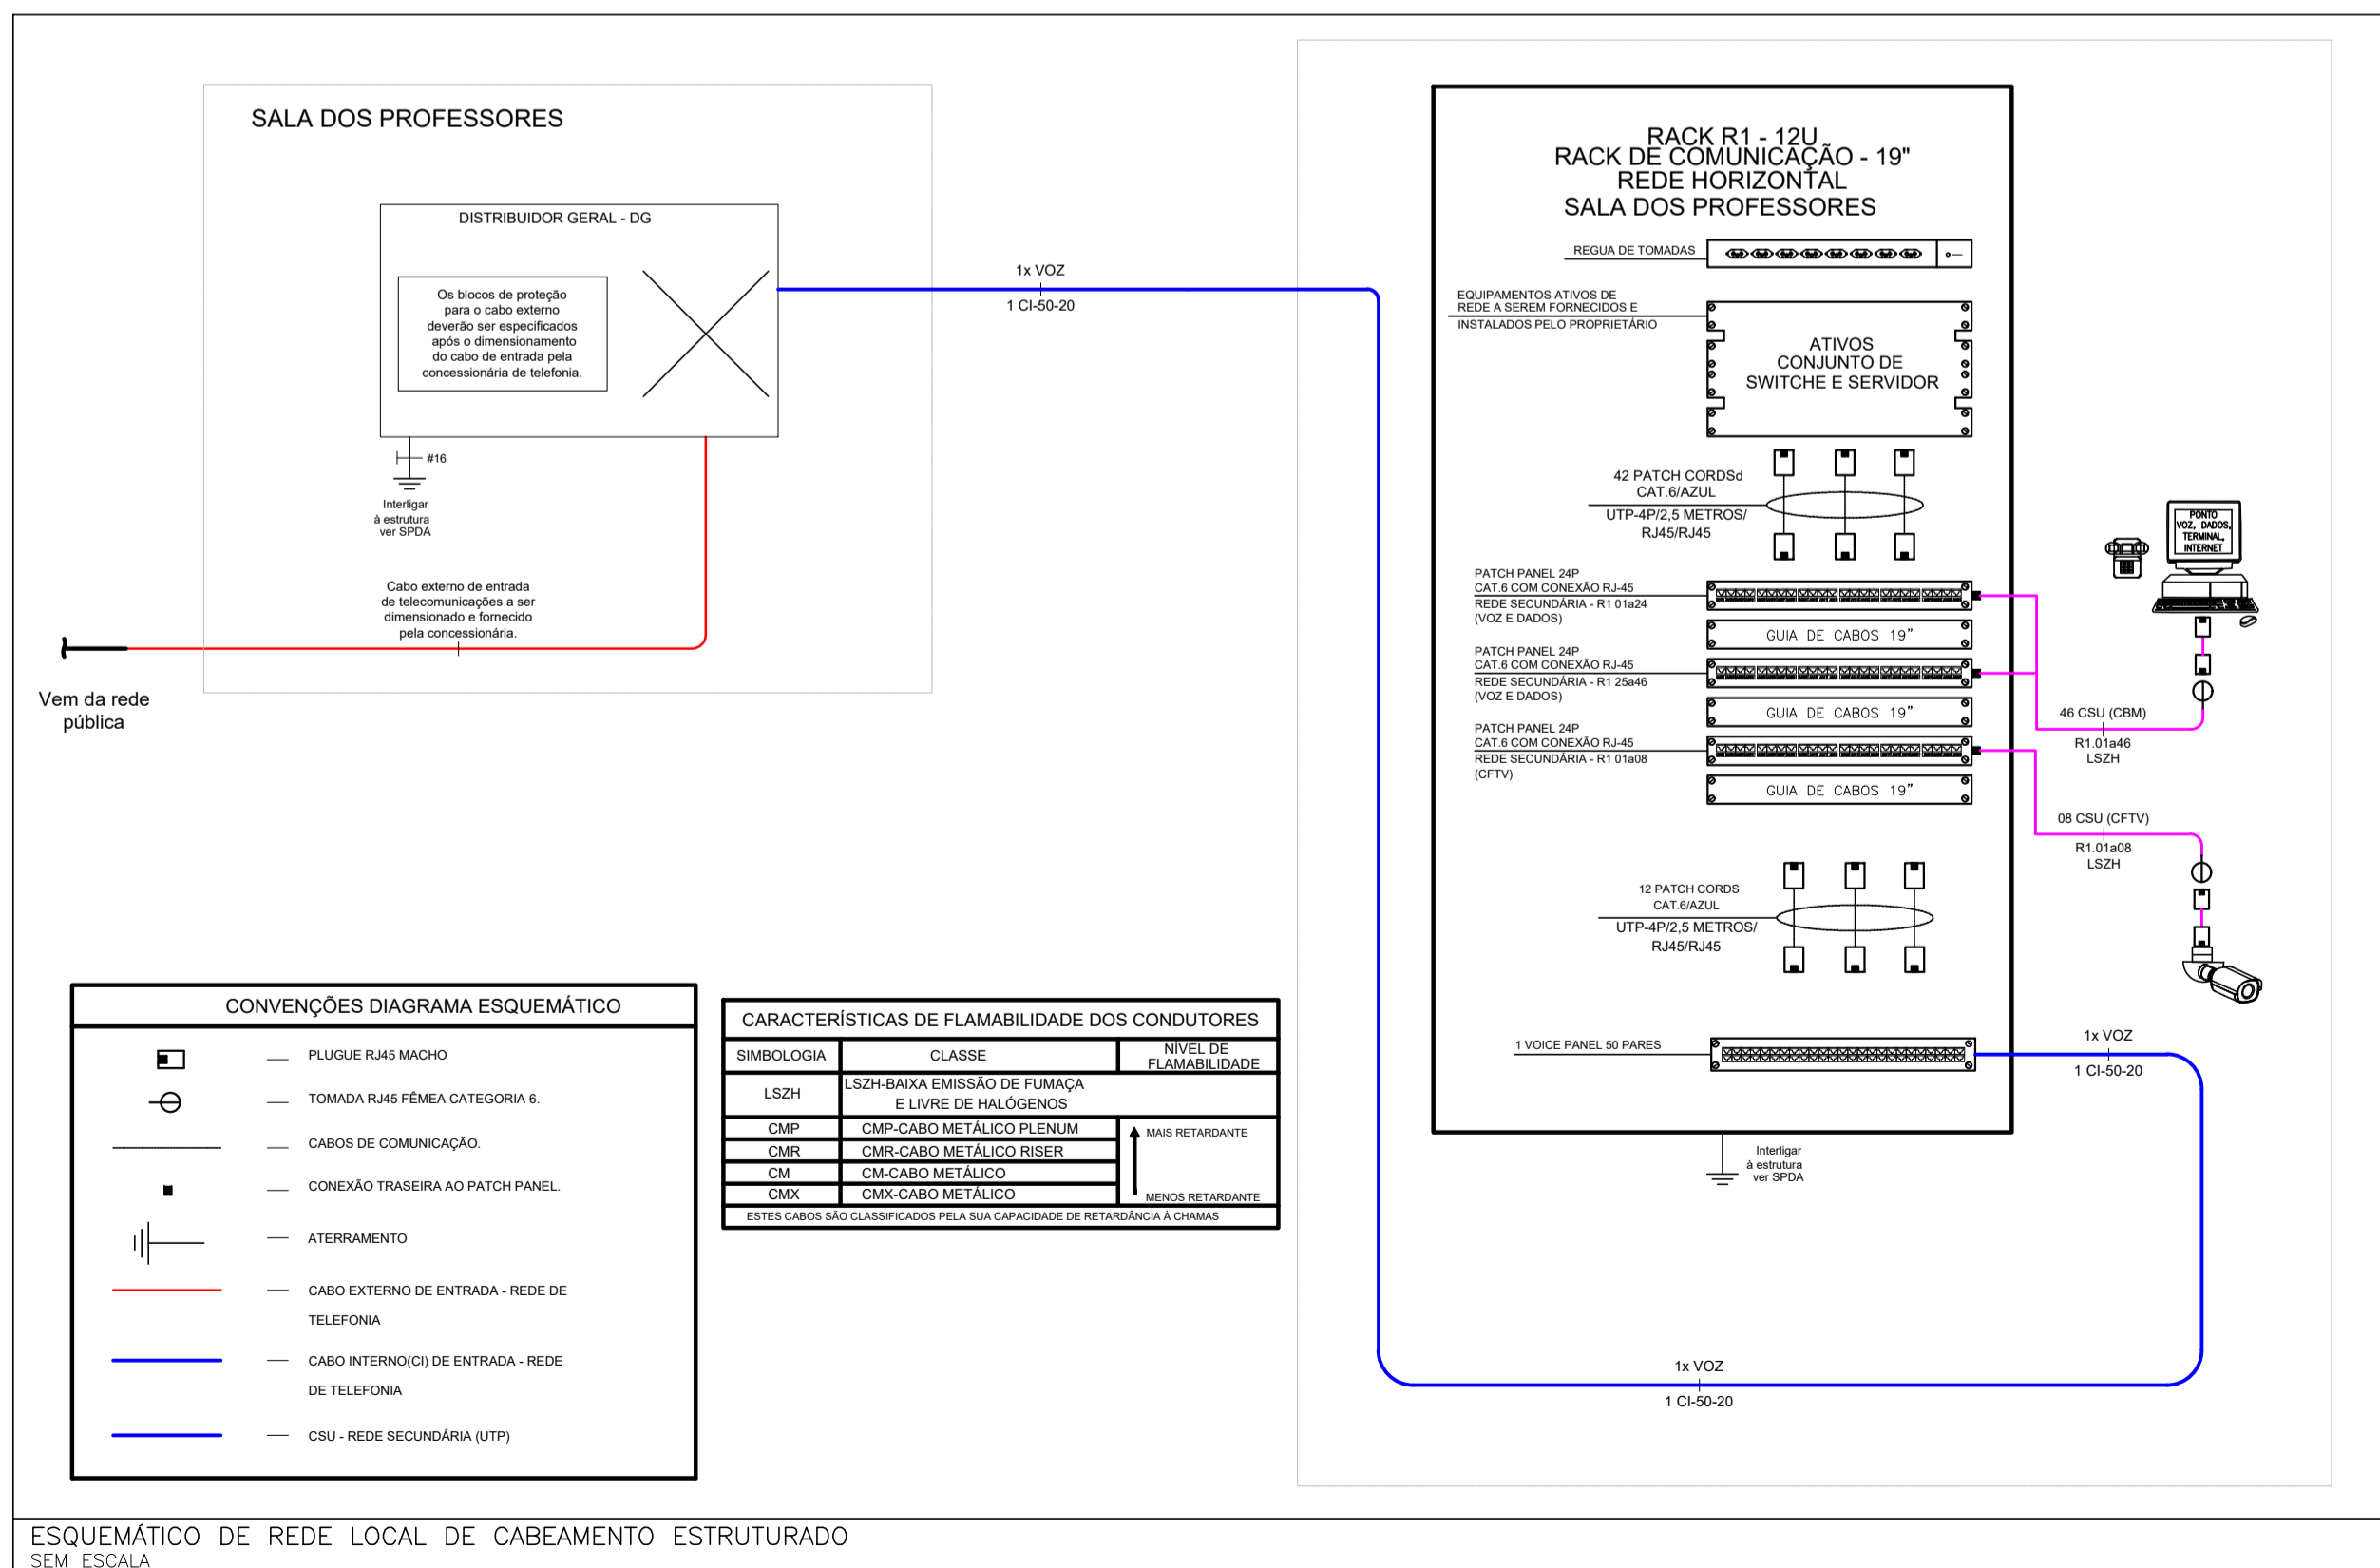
SALA DOS PROFESSORES

DISTRIBUIDOR GERAL - DG

Os blocos de proteção para o cabo externo deverão ser especificados após o dimensionamento do cabo de entrada pela concessionária de telefonia.

#16

Interligar à estrutura ver SPDA

Cabo externo de entrada de telecomunicações a ser dimensionado e fornecido pela concessionária.

Vem da rede pública

1x VOZ
1 CI-50-20

RACK R1 - 12U
RACK DE COMUNICAÇÃO - 19"
REDE HORIZONTAL
SALA DOS PROFESSORES

REGUA DE TOMADAS

EQUIPAMENTOS ATIVOS DE REDE A SEREM FORNECIDOS E INSTALADOS PELO PROPRIETÁRIO

ATIVOS
CONJUNTO DE
SWITCHE E SERVIDOR

42 PATCH CORDSd
CAT.6/AZUL
UTP-4P/2,5 METROS/
RJ45/RJ45

PONTO VOZ, DADOS, TERMINAL, INTERNET

PATCH PANEL 24P
CAT.6 COM CONEXÃO RJ-45
REDE SECUNDÁRIA - R1 01a24
(VOZ E DADOS)

GUIA DE CABOS 19"

PATCH PANEL 24P
CAT.6 COM CONEXÃO RJ-45
REDE SECUNDÁRIA - R1 25a46
(VOZ E DADOS)

GUIA DE CABOS 19"

46 CSU (CBM)
R1.01a46
LSZH

PATCH PANEL 24P
CAT.6 COM CONEXÃO RJ-45
REDE SECUNDÁRIA - R1 01a08
(CFTV)

GUIA DE CABOS 19"

08 CSU (CFTV)
R1.01a08
LSZH

12 PATCH CORDS
CAT.6/AZUL
UTP-4P/2,5 METROS/
RJ45/RJ45

1 VOICE PANEL 50 PARES

1x VOZ
1 CI-50-20

Interligar à estrutura ver SPDA

1x VOZ
1 CI-50-20

CONVENÇÕES DIAGRAMA ESQUEMÁTICO

— PLUGUE RJ45 MACHO
— TOMADA RJ45 FÊMEA CATEGORIA 6.
— CABOS DE COMUNICAÇÃO.
— CONEXÃO TRASEIRA AO PATCH PANEL.
— ATERRAMENTO
— CABO EXTERNO DE ENTRADA - REDE DE TELEFONIA
— CABO INTERNO(CI) DE ENTRADA - REDE DE TELEFONIA
— CSU - REDE SECUNDÁRIA (UTP)

CARACTERÍSTICAS DE FLAMABILIDADE DOS CONDUTORES

| SIMBOLOGIA | CLASSE | NÍVEL DE FLAMABILIDADE |
|---|---|---|
| LSZH | LSZH-BAIXA EMISSÃO DE FUMAÇA E LIVRE DE HALÓGENOS | |
| CMP | CMP-CABO METÁLICO PLENUM | MAIS RETARDANTE |
| CMR | CMR-CABO METÁLICO RISER | |
| CM | CM-CABO METÁLICO | |
| CMX | CMX-CABO METÁLICO | MENOS RETARDANTE |

ESTES CABOS SÃO CLASSIFICADOS PELA SUA CAPACIDADE DE RETARDÂNCIA À CHAMAS

ESQUEMÁTICO DE REDE LOCAL DE CABEAMENTO ESTRUTURADO
SEM ESCALA